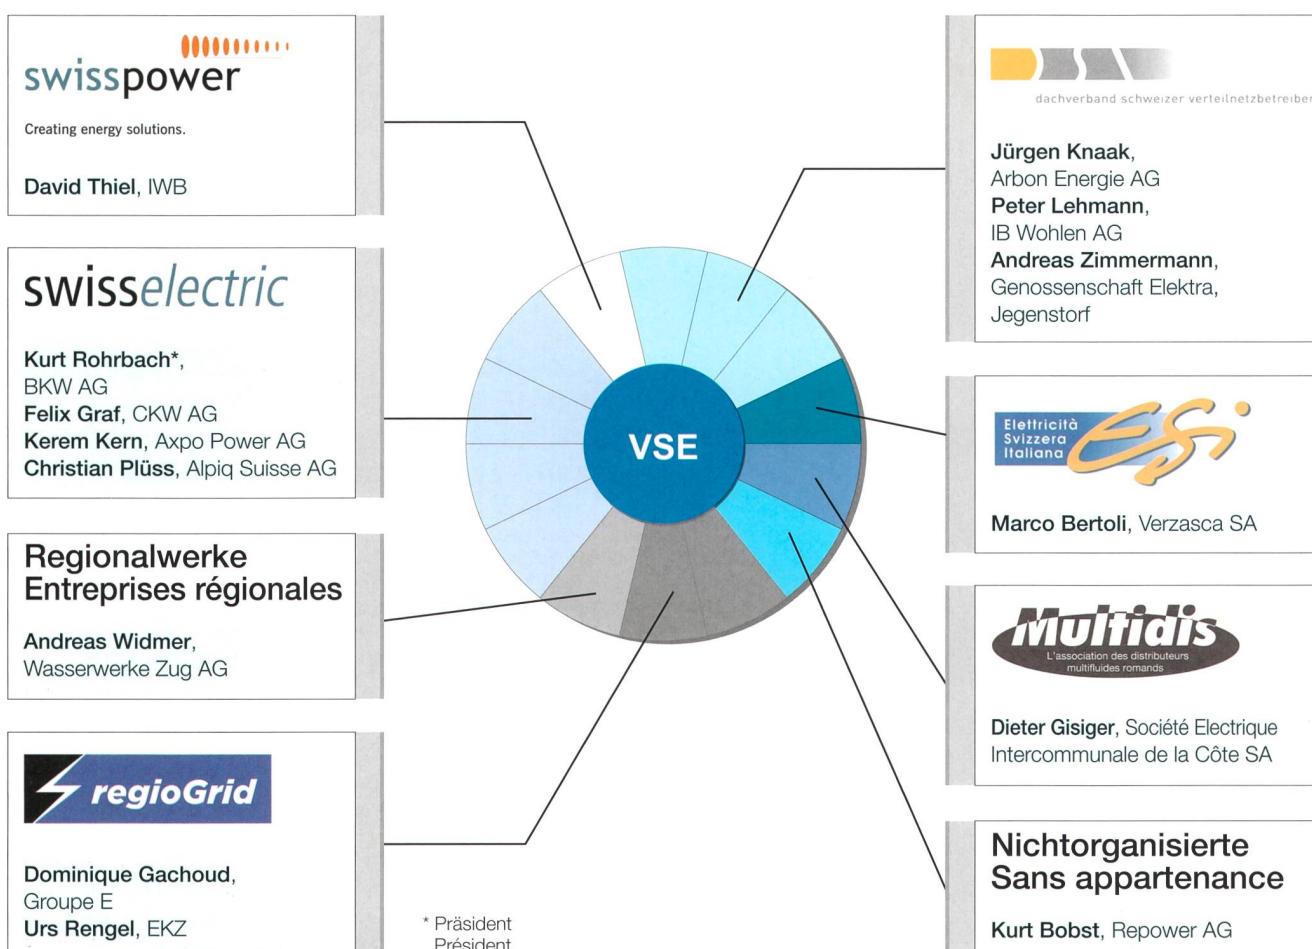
swisspower

Creating energy solutions.

David Thiel, IWB

swisselectric

Kurt Rohrbach*, BKW AG
Felix Graf, CKW AG
Kerem Kern, Axpo Power AG
Christian Plüss, Alpiq Suisse AG

Regionalwerke
Entreprises régionales

Andreas Widmer, Wasserwerke Zug AG

regioGrid

Dominique Gachoud, Groupe E
Urs Rengel, EKZ

* Präsident
Président

VSE

dachverband schweizer verteilnetzbetreiber

Jürgen Knaak, Arbon Energie AG
Peter Lehmann, IB Wohlen AG
Andreas Zimmermann, Genossenschaft Elektra, Jegenstorf

Elettricità Svizzera Italiana ESI

Marco Bertoli, Verzasca SA

Multidis
L'association des distributeurs multifluides romands

Dieter Gisiger, Société Electrique Intercommunale de la Côte SA

Nichtorganisierte
Sans appartenance

Kurt Bobst, Repower AG